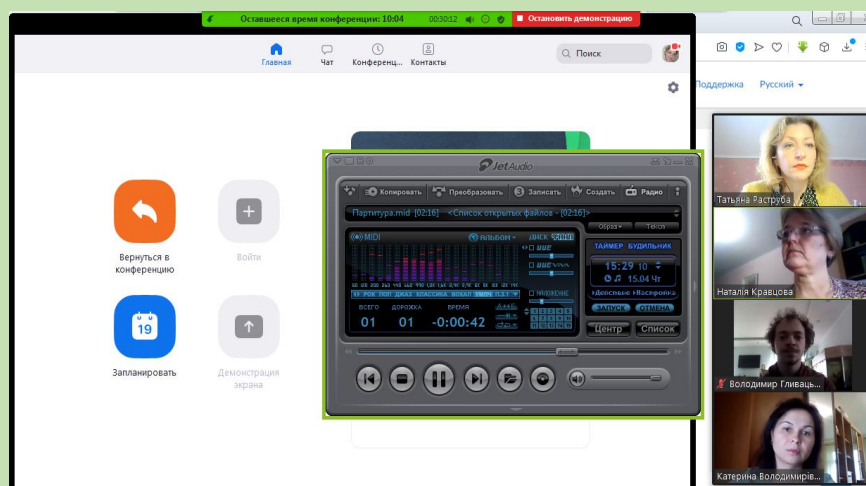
Оставшееся время конференции: 10:04
00:30:12
Остановить демонстрацию

Главная
Чат
Конференц...
Контакты
Поиск

Вернуться в конференцию
Войти
Запланировать
Демонстрация экрана

Поддержка
Русский

JetAudio
Копировать
Преобразовать
Записать
Создать
Радио
Партитура.mid [02:16]
<Список открытых файлов - [02:16]>
Обраб
MIDI
АЛЬБОМ
ВСЕГО
ДОРОЖКА
ВРЕМЯ
01
01
-0:00:42
ТАЙМЕР
БУДИЛЬНИК
15:29
10
15.04
Чт
ЗАПУСК
ОТМЕНА
Центр
Список

Татьяна Раструба
Наталия Кравцова
Володимир Гливаць...
Катерина Володимирів...